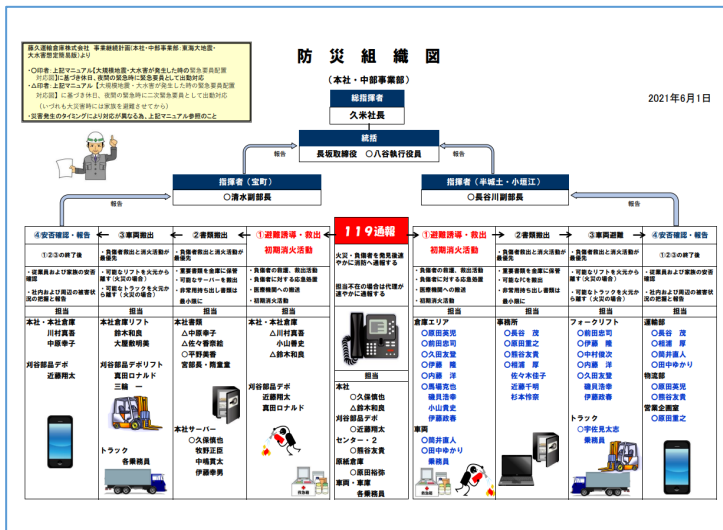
藤久運輸倉庫株式会社 事業継続計画(本社・中部事業所:東海大地震・大水害想定簡易版)より

・〇印者:上記マニュアル【大規模地震・大水害が発生した時の緊急要員配置対応図】に基づき休日、夜間の緊急時に緊急要員として出勤対応
・△印者:上記マニュアル【大規模地震・大水害が発生した時の緊急要員配置対応図】に基づき休日、夜間の緊急時に二次緊急要員として出勤対応
(いづれも大災害時には家族を避難させてから)
・災害発生のタイミングにより対応が異なる為、上記マニュアル参照のこと

防 災 組 織 図

(本社・中部事業部)

2021年6月1日

総指揮者
久米社長

統括
長坂取締役 〇八谷執行役員

報告

報告

指揮者(宝町)
〇清水副部長

指揮者(半城土・小垣江)
〇長谷川副部長

報告

報告

④安否確認・報告

①②③の終了後

・従業員および家族の安否確認

・社内および周辺の被害状況の把握と報告

担当

本社・本社倉庫
川村真吾
中原幸子

刈谷部品デポ
近藤翔太

③車両搬出

・負傷者救出と消火活動が最優先

・可能なリフトを火元から離す(火災の場合)

・可能なトラックを火元から離す(火災の場合)

担当

本社倉庫リフト
鈴木和真
大屋敷明美

刈谷部品デポリフト
三輪 一

トラック
各乗務員

②書類搬出

・負傷者救出と消火活動が最優先

・重要書類を金庫に保管
・可能なサーバーを搬出
・非常用持ち出し書類は最小限に

担当

本社書類
〇中原幸子
△佐々善宗総
〇平野美香
宮部員・降宣重

本社サーバー
〇久保慎也
牧野正臣
中嶋貢丈
伊藤孝男

①避難誘導・救出

初期消火活動

・負傷者の救護、救出活動
・負傷者に対する応急処置
・医療機関への搬送
・初期消火活動

担当

本社・本社倉庫
△川村真吾
小山善史
△鈴木和真

刈谷部品デポ
近藤翔太
真田ロナルド

119通報

火災・負傷者を発見後速やかに消防へ通報する

担当不在の場合は代理が速やかに通報する

担当

本社
〇久保慎也
〇鈴木和真
〇真田ロナルド

倉庫
〇久保信太
センター・2
〇翁谷友貴

原紙倉庫
〇原田裕弥

車両・車庫
各乗務員

①避難誘導・救出

初期消火活動

・負傷者の救護、救出活動
・負傷者に対する応急処置
・医療機関への搬送
・初期消火活動

担当

倉庫エリア
〇原田英児
〇前田忠司
〇久田友賀
〇伊藤 隆
〇内藤 洋
〇馬場克也
磯貝浩孝
小山貴史
伊藤政春

車両
〇筒井直人
〇田中ゆかり
各乗務員

②書類搬出

・負傷者救出と消火活動が最優先

・重要書類を金庫に保管
・可能なPCを搬出
・非常用持ち出し書類は最小限に

担当

事務所
〇長谷 茂
〇前田忠司
〇翁谷友貴
〇根浦 厚
佐々木佳子
近藤千明
杉本仲奈

③車両搬出

・負傷者救出と消火活動が最優先

・可能なリフトを火元から離す(火災の場合)

担当

フォークリフト
〇前田忠司
〇伊藤 隆
〇中村俊次
〇内藤 洋
〇久田友賀
磯貝浩孝
伊藤政春

トラック
〇宇佐美太志
乗務員

④安否確認・報告

①②③の終了後

・従業員および家族の安否確認

・社内および周辺の被害状況の把握と報告

担当

運輸部
〇長谷 茂
〇根浦 厚
〇筒井直人
〇田中ゆかり

物流部
〇原田英児
〇翁谷友貴

営業企画室
〇原田重之